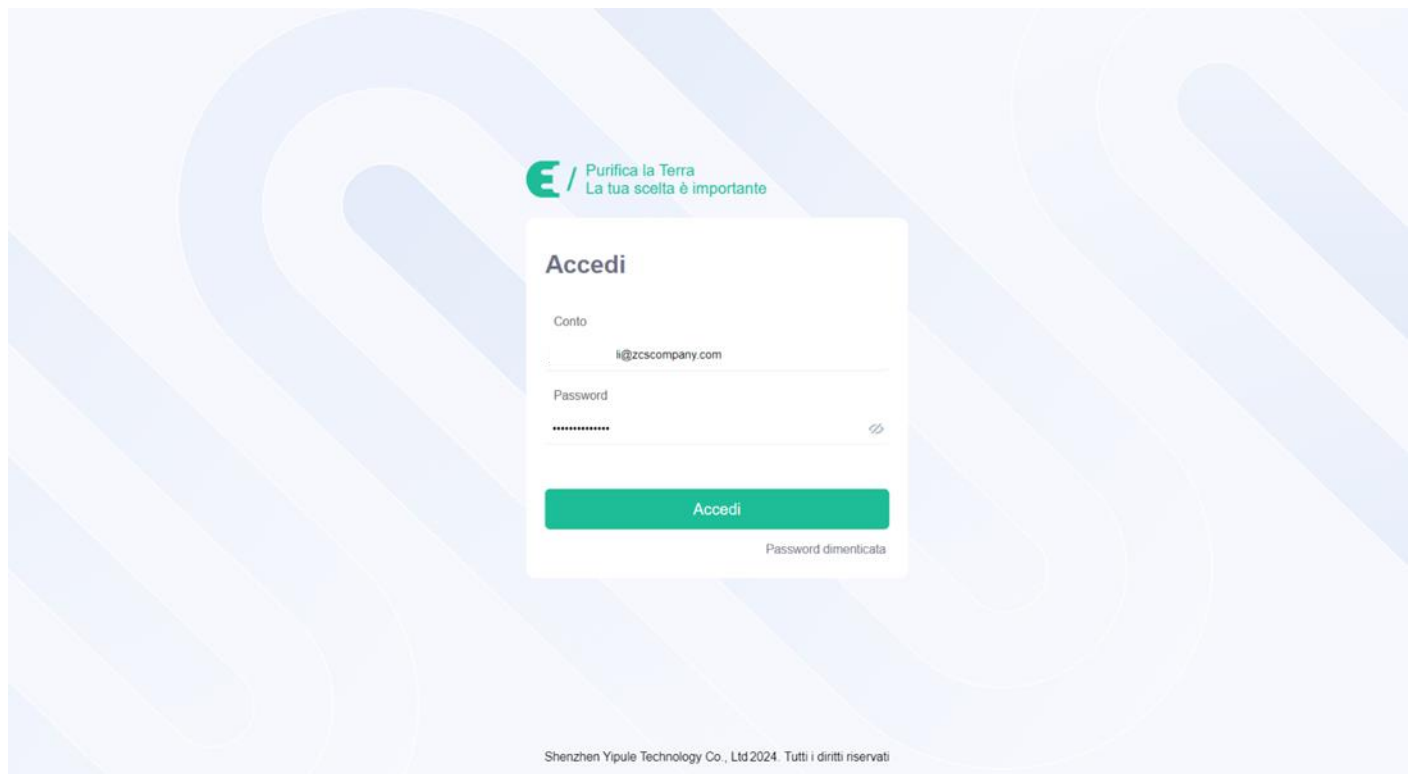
Purifica la Terra
La tua scelta è importante

Accedi

Conto

li@zcscompany.com

Password

••••••••••••••

Accedi

Password dimenticata

Shenzhen Yipule Technology Co., Ltd 2024. Tutti i diritti riservati